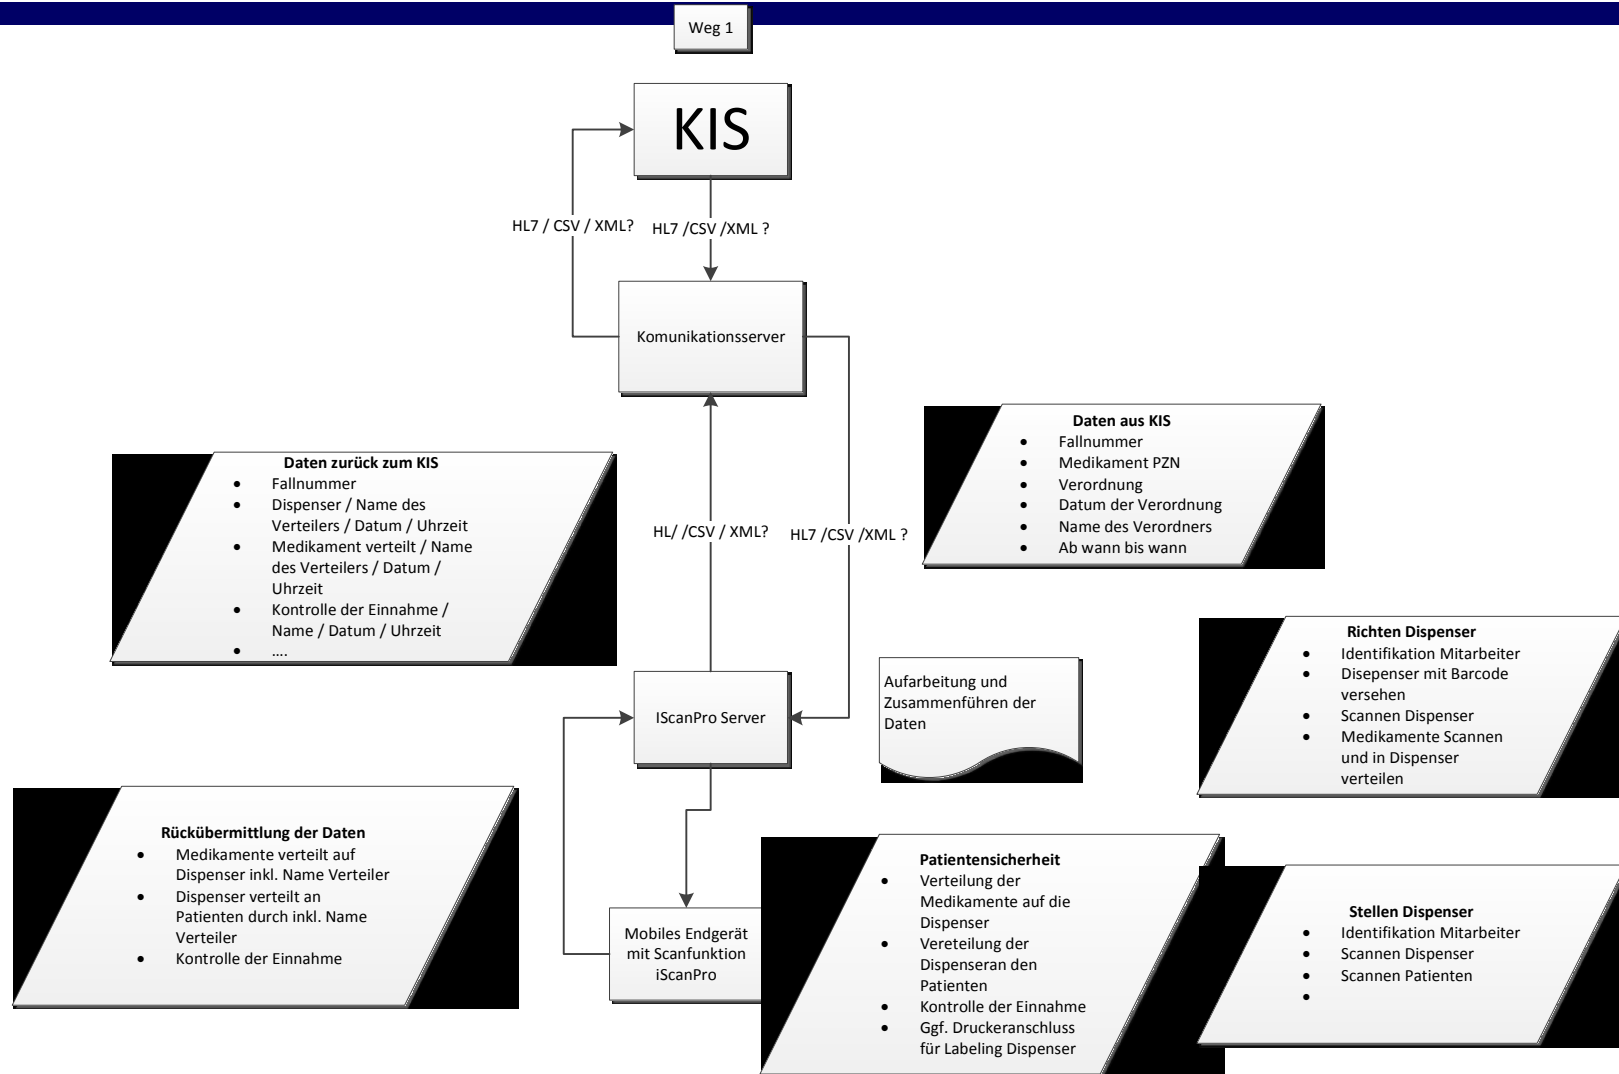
Weg 1

KIS

HL7 / CSV / XML?

HL7 /CSV /XML ?

Komunikationsserver

Daten aus KIS
- Fallnummer
- Medikament PZN
- Verordnung
- Datum der Verordnung
- Name des Verordners
- Ab wann bis wann

Daten zurück zum KIS
- Fallnummer
- Dispenser / Name des Verteilers / Datum / Uhrzeit
- Medikament verteilt / Name des Verteilers / Datum / Uhrzeit
- Kontrolle der Einnahme / Name / Datum / Uhrzeit
- ….

HL/ /CSV / XML?

HL7 /CSV /XML ?

Richten Dispenser
- Identifikation Mitarbeiter
- Disepenser mit Barcode versehen
- Scannen Dispenser
- Medikamente Scannen und in Dispenser verteilen

Aufarbeitung und Zusammenführen der Daten

IScanPro Server

Rückübermittlung der Daten
- Medikamente verteilt auf Dispenser inkl. Name Verteiler
- Dispenser verteilt an Patienten durch inkl. Name Verteiler
- Kontrolle der Einnahme

Patientensicherheit
- Verteilung der Medikamente auf die Dispenser
- Vereteilung der Dispenseran den Patienten
- Kontrolle der Einnahme
- Ggf. Druckeranschluss für Labeling Dispenser

Stellen Dispenser
- Identifikation Mitarbeiter
- Scannen Dispenser
- Scannen Patienten
-

Mobiles Endgerät mit Scanfunktion iScanPro